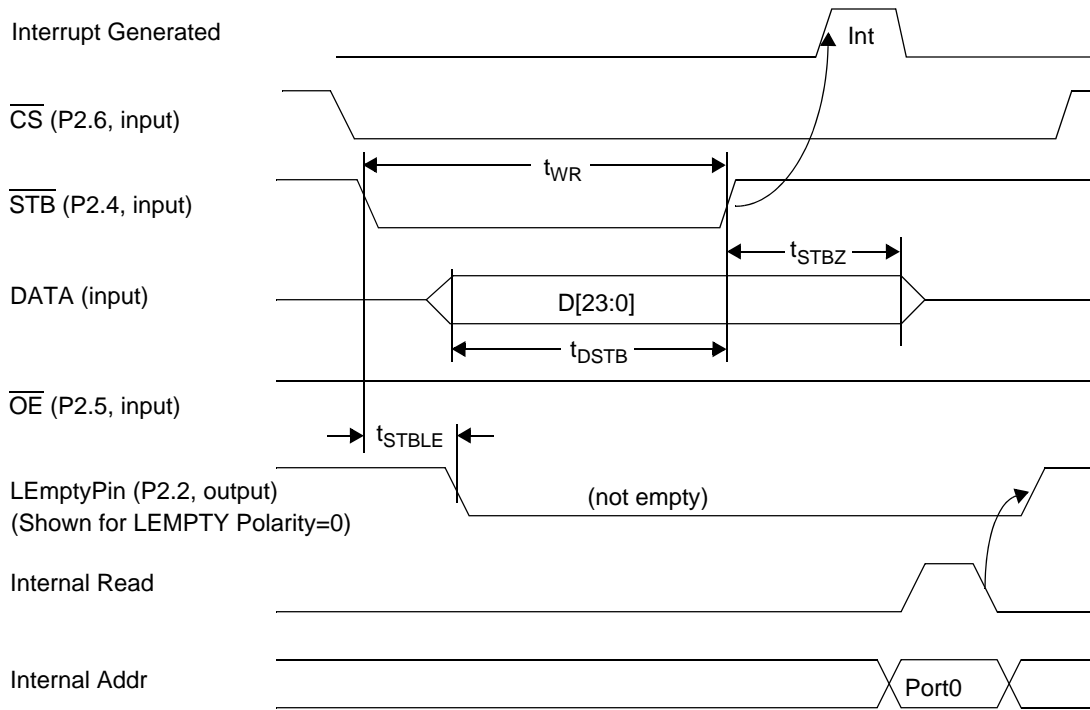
Interrupt Generated

Int

$\overline{CS}$ (P2.6, input)

$t_{WR}$

$\overline{STB}$ (P2.4, input)

$t_{STBZ}$

DATA (input)

D[23:0]

$t_{DSTB}$

$\overline{OE}$ (P2.5, input)

$t_{STBLE}$

LEmptyPin (P2.2, output)
(Shown for LEMPTY Polarity=0)

(not empty)

Internal Read

Internal Addr

Port0